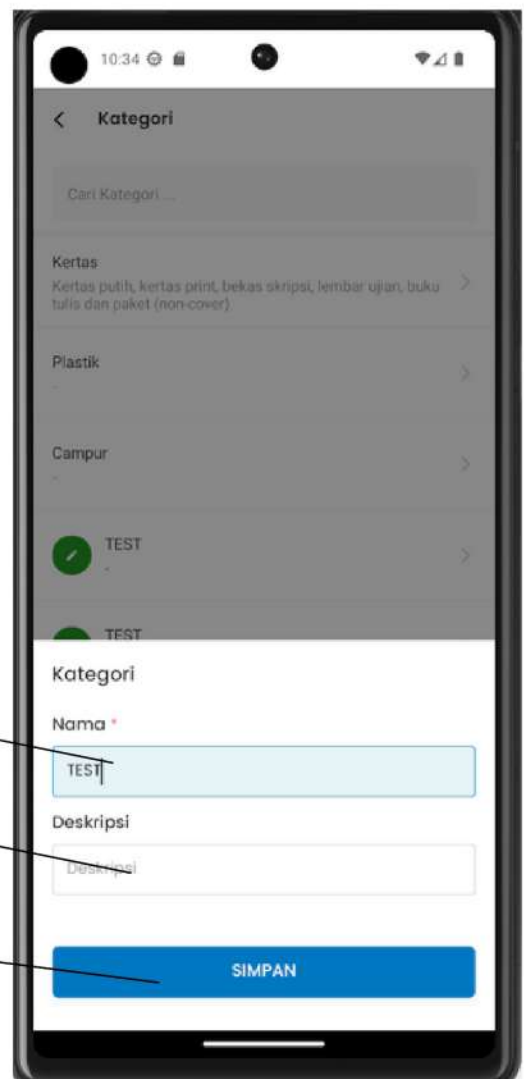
10:34

Kategori

Cari Kategori ...

Kertas
Kertas putih, kertas print, bekas skripsi, lembar ujian, buku tulis dan paket (non-cover)

Plastik
-

Campur
-

TEST
-

TEST

Kategori

Nama *

TEST

Deskripsi

Deskripsi

SIMPAN